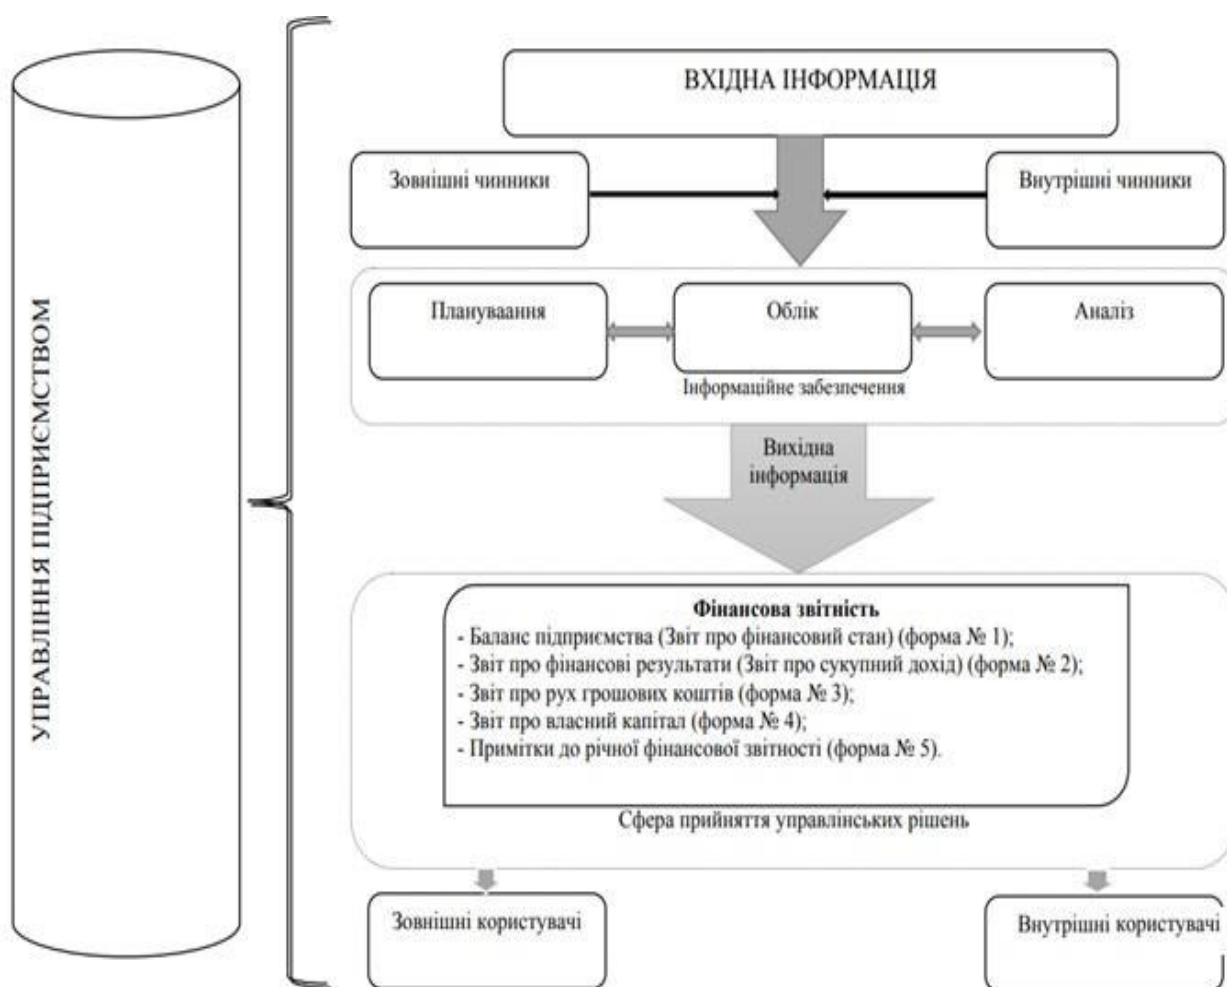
УПРАВЛІННЯ ПІДПРИЄМСТВОМ

ВХІДНА ІНФОРМАЦІЯ

Зовнішні чинники

Внутрішні чинники

Планувaання

Облік

Аналіз

Інформаційне забезпечення

Вихідна інформація

Фінансова звітність
- Баланс підприємства (Звіт про фінансовий стан) (форма № 1);
- Звіт про фінансові результати (Звіт про сукупний дохід) (форма № 2);
- Звіт про рух грошових коштів (форма № 3);
- Звіт про власний капітал (форма № 4);
- Примітки до річної фінансової звітності (форма № 5).

Сфера прийняття управлінських рішень

Зовнішні користувачі

Внутрішні користувачі